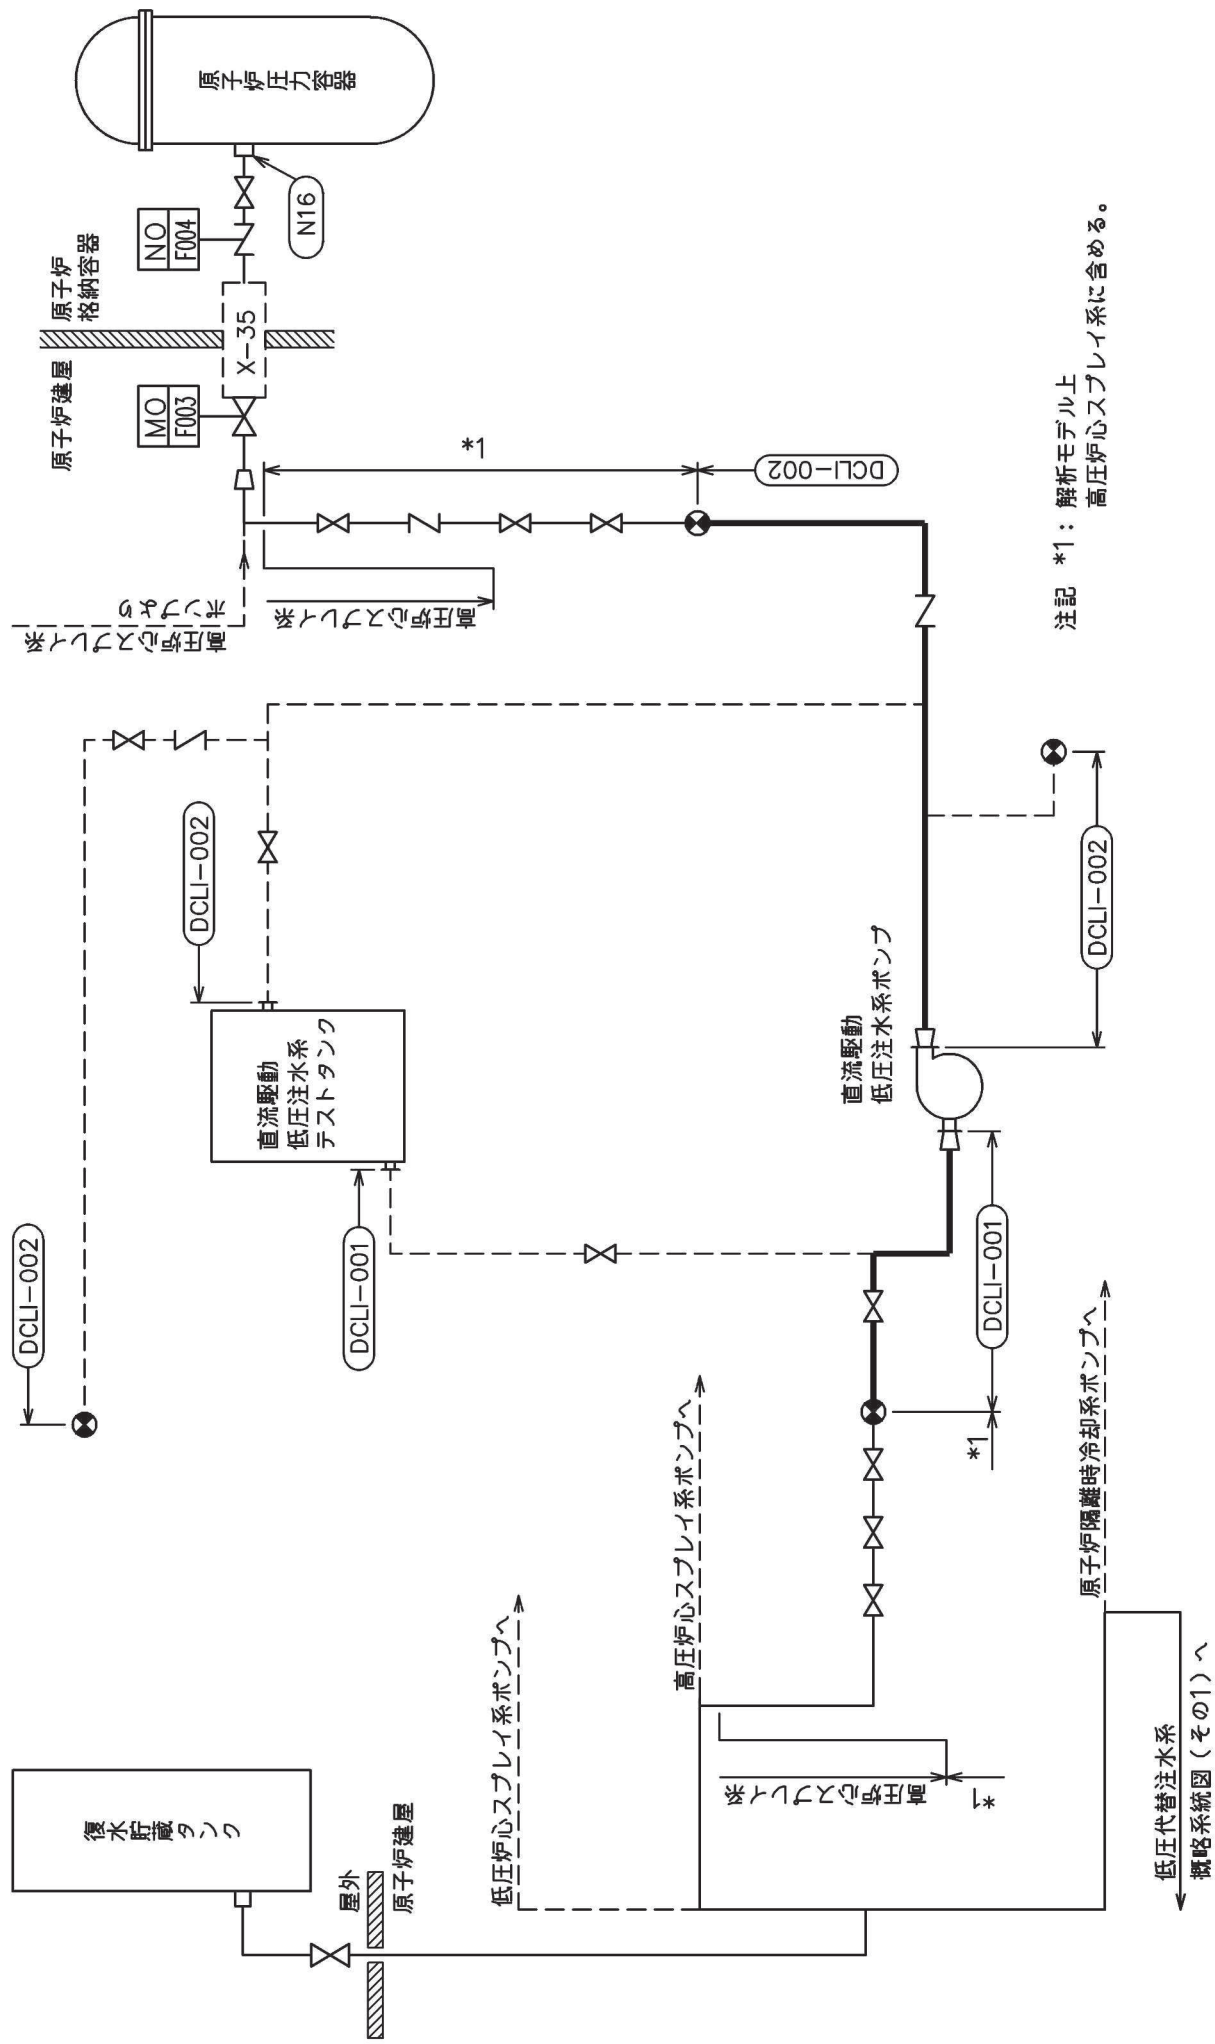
原子炉圧力容器

N16

NO
F004

原子炉
格納容器

X−35

MO
F003

原子炉建屋

*1

DCLI−002

高圧炉心スプレイ系のポンプへ

高圧炉心スプレイ系

DCLI−002

DCLI−002

直流駆動
低圧注水系
テストタンク

直流駆動
低圧注水系ポンプ

DCLI−002

DCLI−001

DCLI−001

DCLI−002

*1

高圧炉心スプレイ系ポンプへ

低圧炉心スプレイ系ポンプへ

原子炉隔離時冷却系ポンプへ

高圧炉心スプレイ系

*1

復水貯蔵タンク

屋外

原子炉建屋

低圧代替注水系
概略系統図（その1）へ

注記　*1：解析モデル上
高圧炉心スプレイ系に含める。